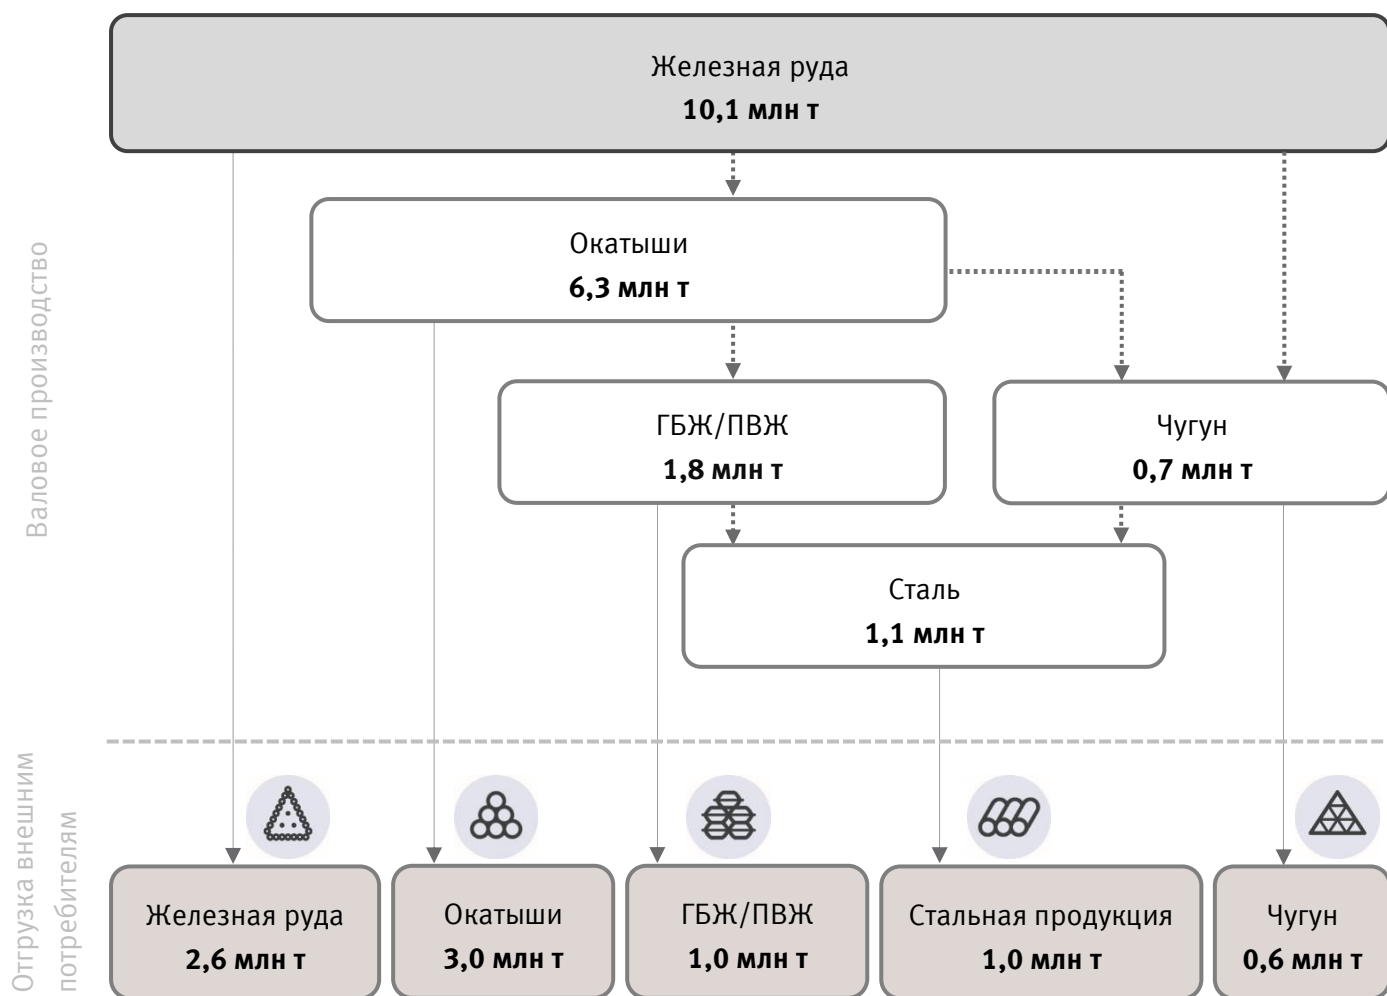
Валовое производство

Железная руда
**10,1 млн т**

Окатыши
**6,3 млн т**

ГБЖ/ПВЖ
**1,8 млн т**

Чугун
**0,7 млн т**

Сталь
**1,1 млн т**

Отгрузка внешним потребителям

Железная руда
**2,6 млн т**

Окатыши
**3,0 млн т**

ГБЖ/ПВЖ
**1,0 млн т**

Стальная продукция
**1,0 млн т**

Чугун
**0,6 млн т**